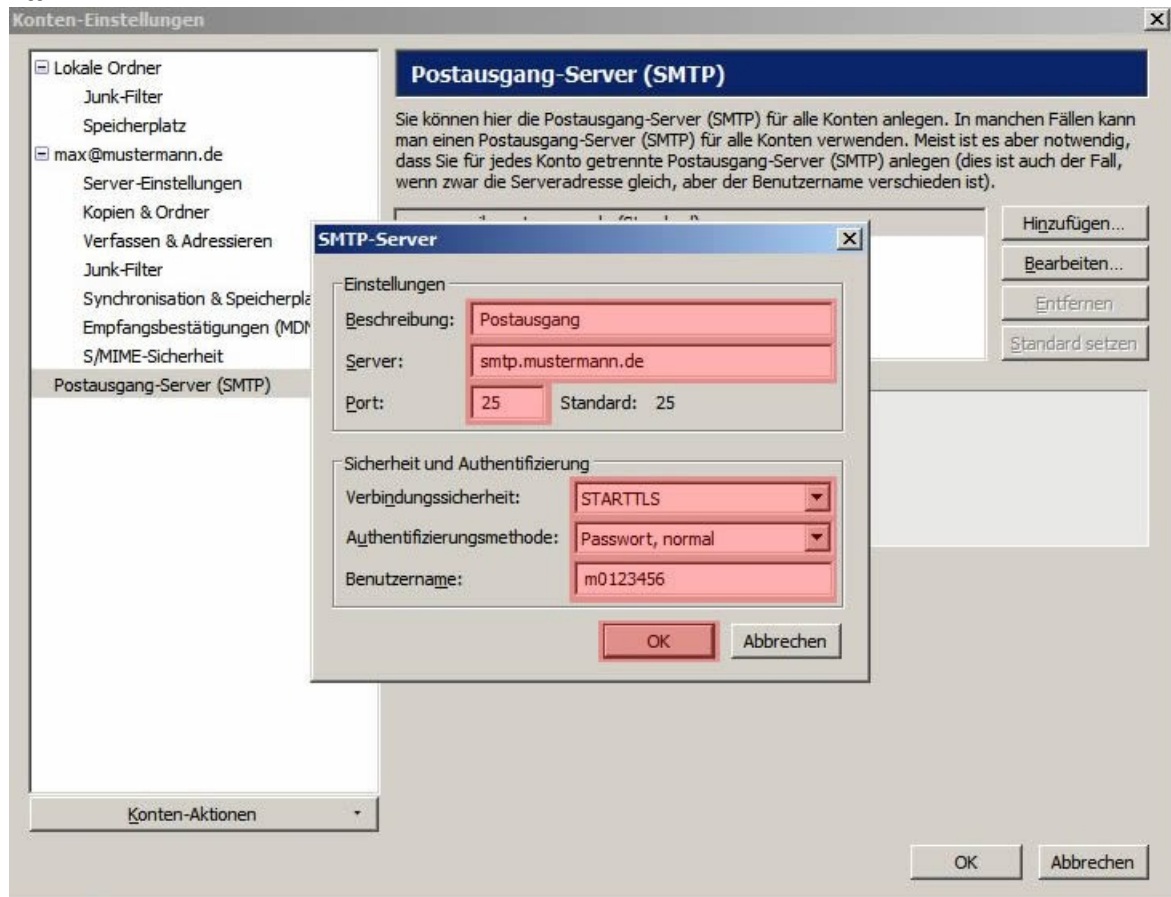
Konten-Einstellungen

Lokale Ordner
Junk-Filter
Speicherplatz
max@mustermann.de
Server-Einstellungen
Kopien & Ordner
Verfassen & Adressieren
Junk-Filter
Synchronisation & Speicherpla
Empfangsbestätigungen (MDN
S/MIME-Sicherheit
Postausgang-Server (SMTP)

Konten-Aktionen

Postausgang-Server (SMTP)

Sie können hier die Postausgang-Server (SMTP) für alle Konten anlegen. In manchen Fällen kann man einen Postausgang-Server (SMTP) für alle Konten verwenden. Meist ist es aber notwendig, dass Sie für jedes Konto getrennte Postausgang-Server (SMTP) anlegen (dies ist auch der Fall, wenn zwar die Serveradresse gleich, aber der Benutzername verschieden ist).

Hinzufügen...
Bearbeiten...
Entfernen
Standard setzen

SMTP-Server

Einstellungen
Beschreibung: Postausgang
Server: smtp.mustermann.de
Port: 25 Standard: 25

Sicherheit und Authentifizierung
Verbindungssicherheit: STARTTLS
Authentifizierungsmethode: Passwort, normal
Benutzername: m0123456

OK Abbrechen

OK Abbrechen